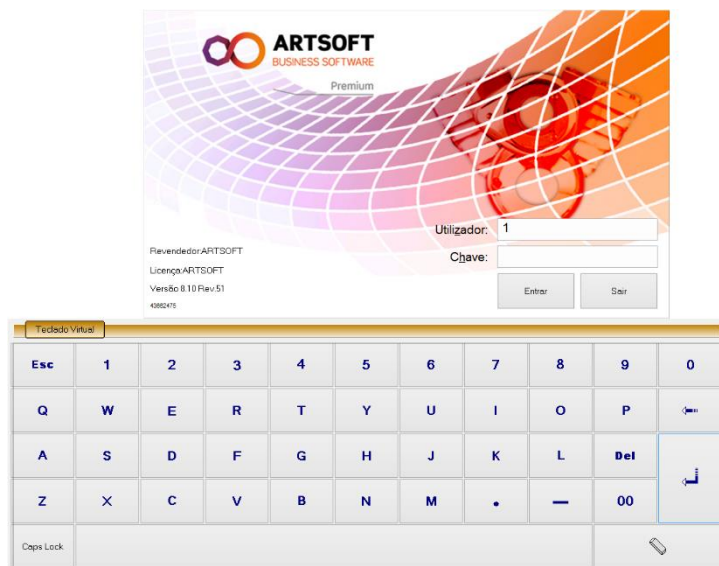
ARTSOFT
BUSINESS SOFTWARE
Premium

Revendedor:ARTSOFT
Licença:ARTSOFT
Versão 8.10 Rev.51
43882476

Utilizador: 1
Chave:
Entrar
Sair

Teclado Virtual

| Esc | 1 | 2 | 3 | 4 | 5 | 6 | 7 | 8 | 9 | 0 |
|---|---|---|---|---|---|---|---|---|---|---|
| Q | W | E | R | T | Y | U | I | O | P | ⇐ |
| A | S | D | F | G | H | J | K | L | Del | ↵ |
| Z | X | C | V | B | N | M | . | — | 00 | |
| Caps Lock | | | | | | | | | | |